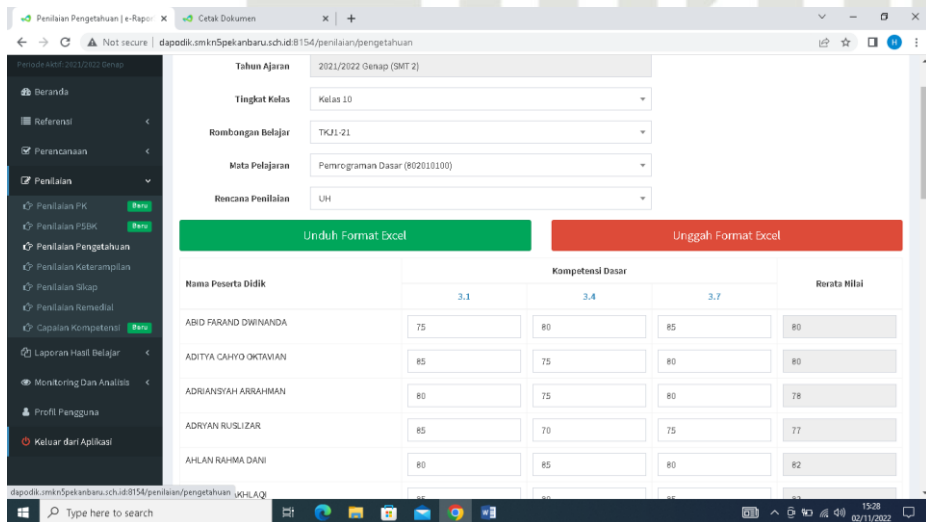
Penilaian Pengetahuan | e-Rapor × Cetak Dokumen × +

Not secure | dapodik.smkn5pekanbaru.sch.id:8154/penilaian/pengetahuan

Periode Aktif: 2021/2022 Genap

Beranda
Referensi
Perencanaan
Penilaian
Penilaian PK Baru
Penilaian P5BK Baru
Penilaian Pengetahuan
Penilaian Keterampilan
Penilaian Sikap
Penilaian Remedial
Capaian Kompetensi Baru
Laporan Hasil Belajar
Monitoring Dan Analisis
Profil Pengguna
Keluar dari Aplikasi

Tahun Ajaran 2021/2022 Genap (SMT 2)
Tingkat Kelas Kelas 10
Rombongan Belajar TKJ1-21
Mata Pelajaran Pemrograman Dasar (802010100)
Rencana Penilaian UH

Unduh Format Excel
Unggah Format Excel

| Nama Peserta Didik | Kompetensi Dasar 3.1 | 3.4 | 3.7 | Rerata Nilai |
|---|---|---|---|---|
| ABID FARAND DWINANDA | 75 | 80 | 85 | 80 |
| ADITYA CAHYO OKTAVIAN | 85 | 75 | 80 | 80 |
| ADRIANSYAH ARRAHMAN | 80 | 75 | 80 | 78 |
| ADRYAN RUSLIZAR | 85 | 70 | 75 | 77 |
| AHLAN RAHMA DANI | 80 | 85 | 80 | 82 |
| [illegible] AKHLAQI | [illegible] | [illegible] | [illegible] | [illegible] |

dapodik.smkn5pekanbaru.sch.id:8154/penilaian/pengetahuan

Type here to search

15:28
02/11/2022